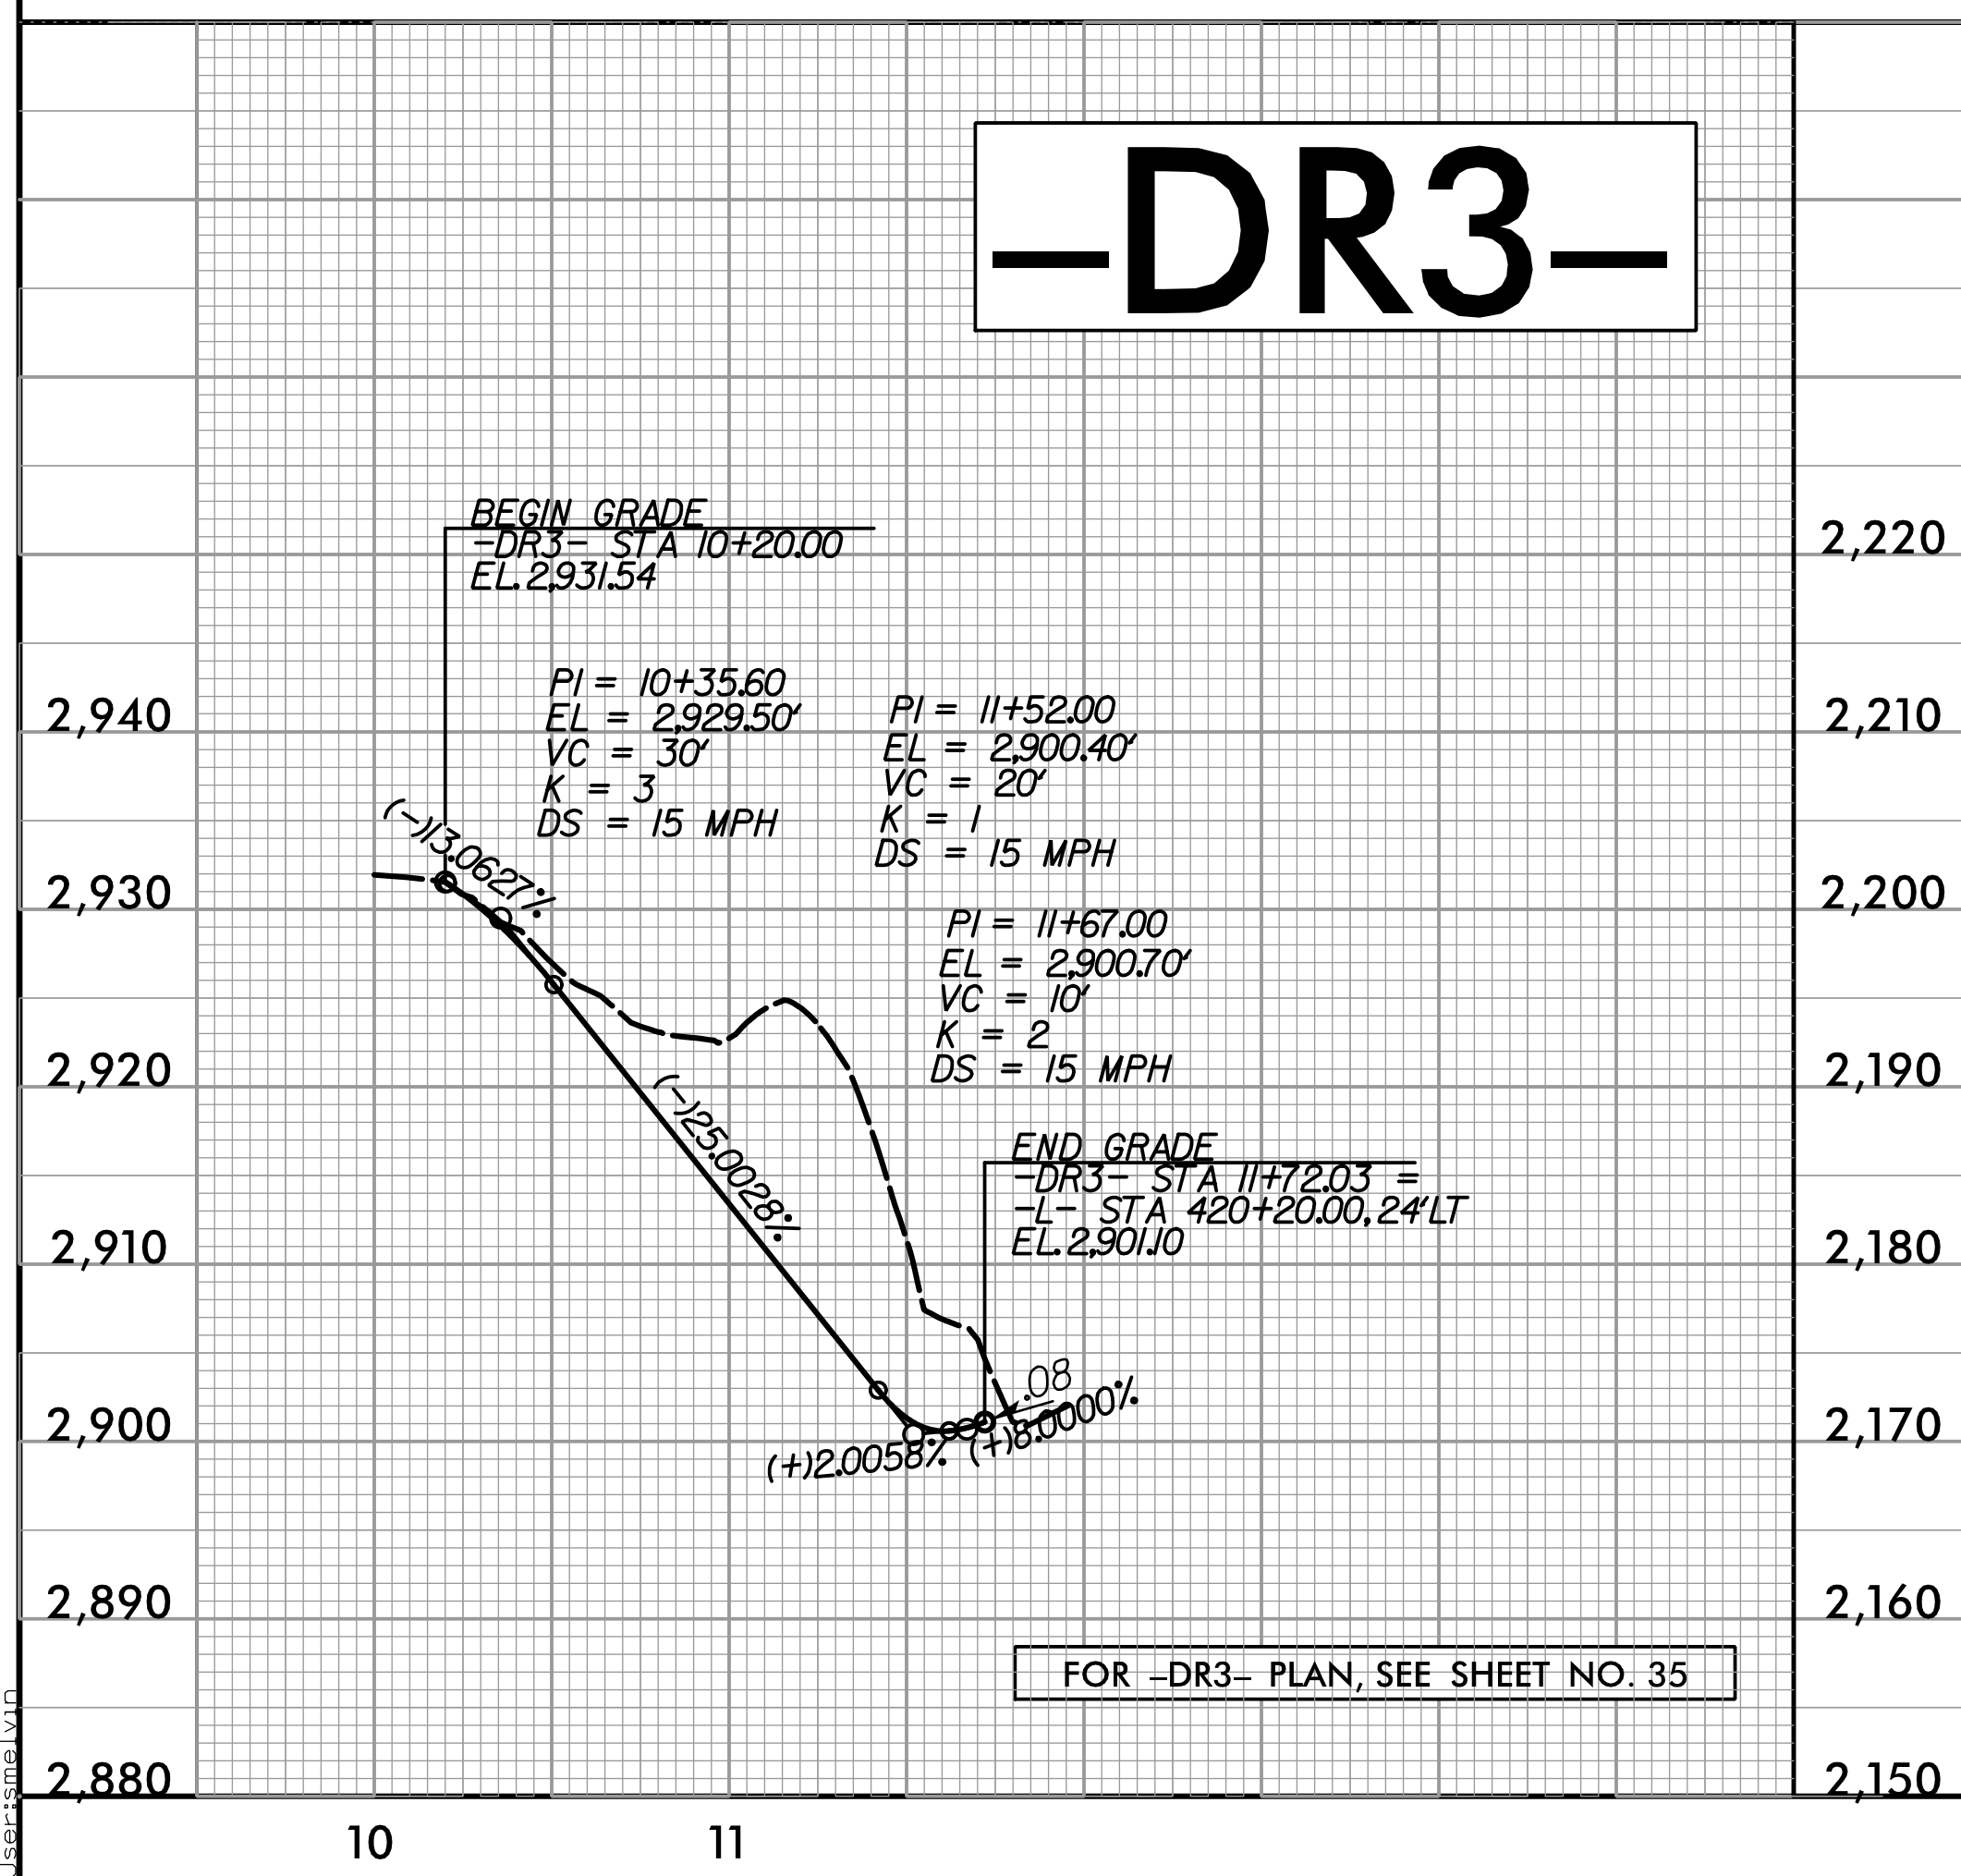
-DR3-

BEGIN GRADE
-DR3- STA 10+20.00
EL.2,931.54

PI = 10+35.60
EL = 2,929.50'
VC = 30'
K = 3
DS = 15 MPH

PI = 11+52.00
EL = 2,900.40'
VC = 20'
K = 1
DS = 15 MPH

PI = 11+67.00
EL = 2,900.70'
VC = 10'
K = 2
DS = 15 MPH

(-)13.0627%

(-)25.0028%

END GRADE
-DR3- STA 11+72.03 =
-L- STA 420+20.00, 24'LT
EL.2,901.10

.08
(+)2.0058% (+)8.0000%

FOR -DR3- PLAN, SEE SHEET NO. 35

2,940
2,930
2,920
2,910
2,900
2,890
2,880

2,220
2,210
2,200
2,190
2,180
2,170
2,160
2,150

10
11

User:smelvin